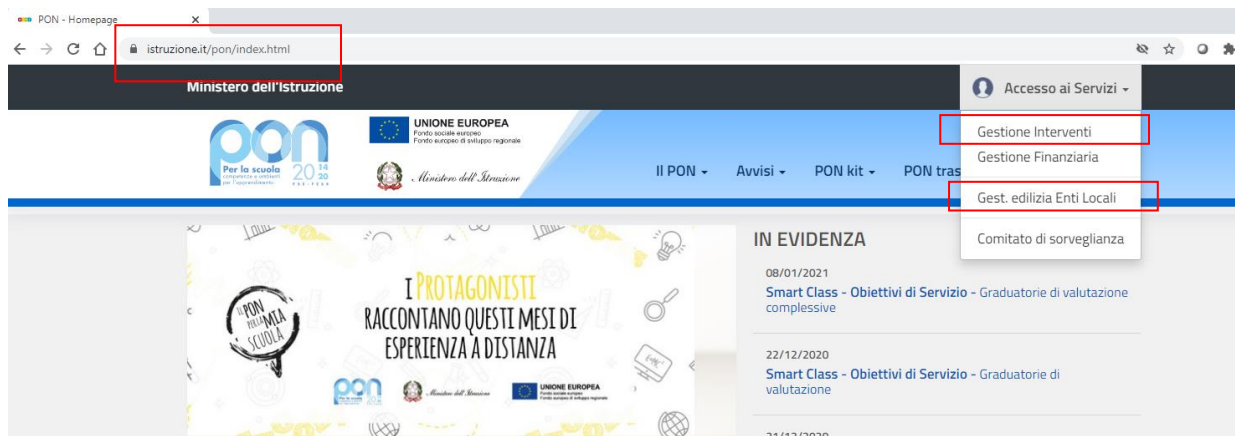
PON - Homepage ×

istruzione.it/pon/index.html

Ministero dell'Istruzione

Accesso ai Servizi

pon Per la scuola competenze e ambienti per l'apprendimento 2014 2020 FSE-FESR

UNIONE EUROPEA
Fondo sociale europeo
Fondo europeo di sviluppo regionale

Ministero dell'Istruzione

Il PON   Avvisi   PON kit   PON tras

Gestione Interventi
Gestione Finanziaria
Gest. edilizia Enti Locali
Comitato di sorveglianza

IL PON PER LA MIA SCUOLA

I PROTAGONISTI RACCONTANO QUESTI MESI DI ESPERIENZA A DISTANZA

pon   Ministero dell'Istruzione   UNIONE EUROPEA Fondo sociale europeo Fondo europeo di sviluppo regionale

IN EVIDENZA

08/01/2021
Smart Class - Obiettivi di Servizio - Graduatorie di valutazione complessive

22/12/2020
Smart Class - Obiettivi di Servizio - Graduatorie di valutazione

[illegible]